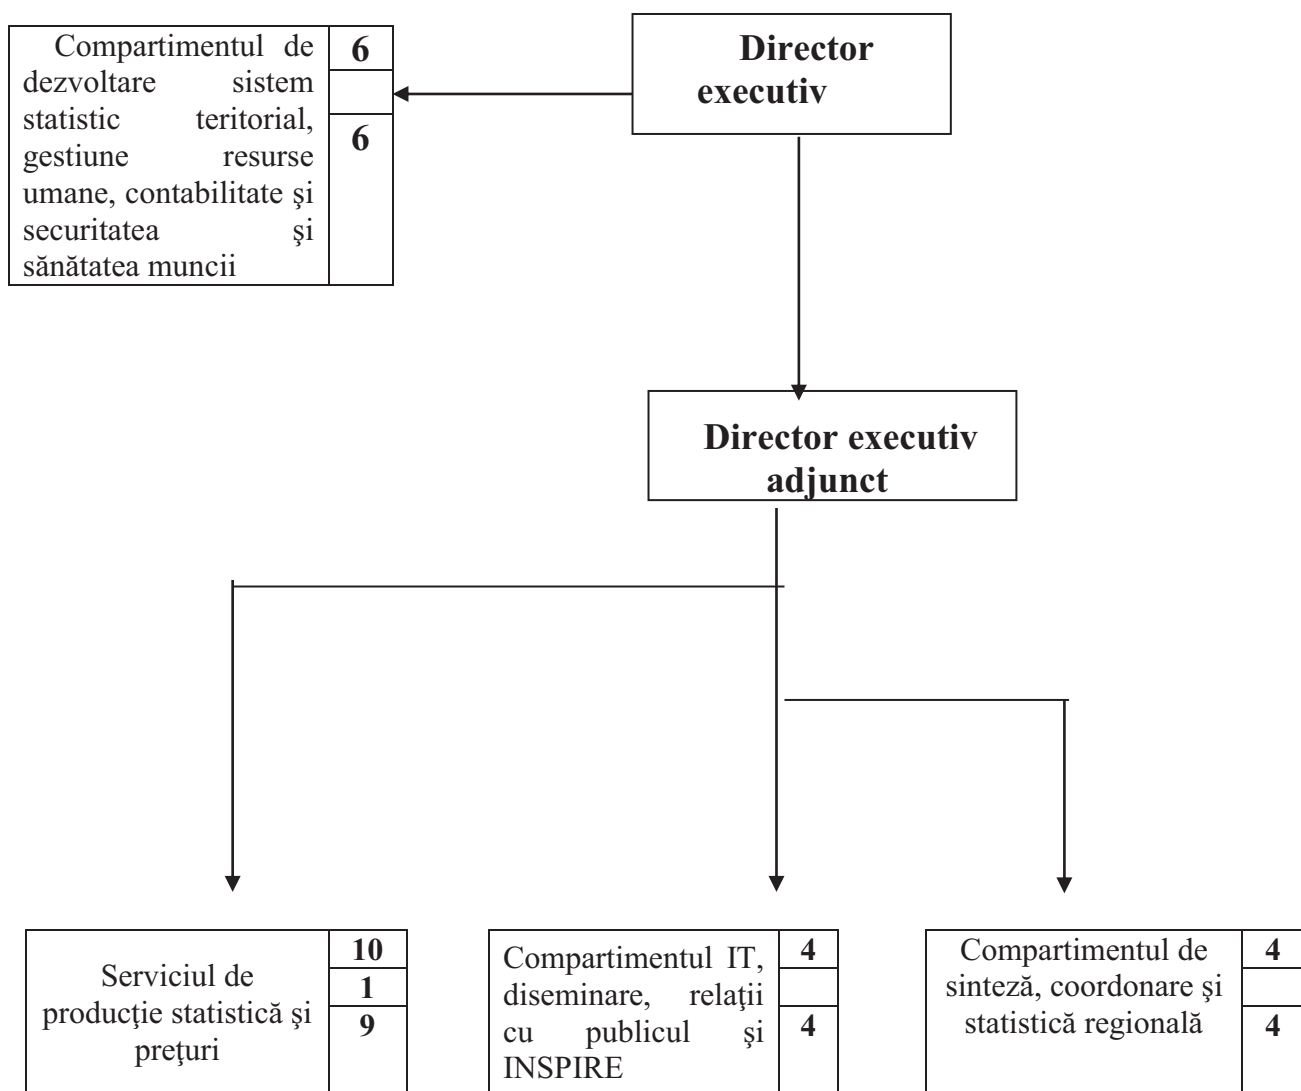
Compartimentul de dezvoltare sistem statistic teritorial, gestiune resurse umane, contabilitate şi securitatea şi sănătatea muncii

6

6

Director executiv

Director executiv adjunct

Serviciul de producţie statistică şi preţuri

10
1
9

Compartimentul IT, diseminare, relaţii cu publicul şi INSPIRE

4

4

Compartimentul de sinteză, coordonare şi statistică regională

4

4